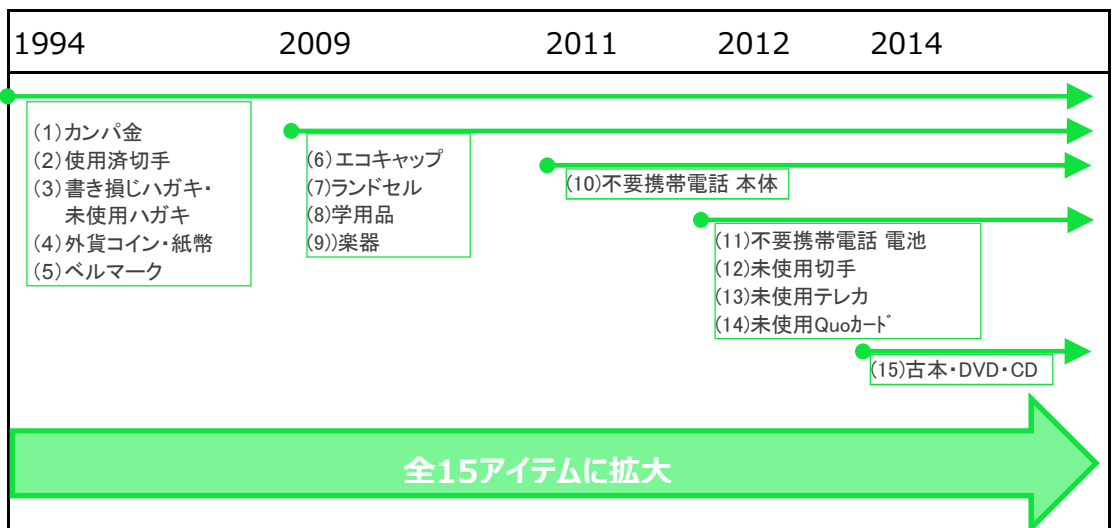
1994 2009 2011 2012 2014

(1)カンパ金
(2)使用済切手
(3)書き損じハガキ・未使用ハガキ
(4)外貨コイン・紙幣
(5)ベルマーク

(6)エコキャップ
(7)ランドセル
(8)学用品
(9))楽器

(10)不要携帯電話 本体

(11)不要携帯電話 電池
(12)未使用切手
(13)未使用テレカ
(14)未使用Quoカード

(15)古本・DVD・CD

全15アイテムに拡大